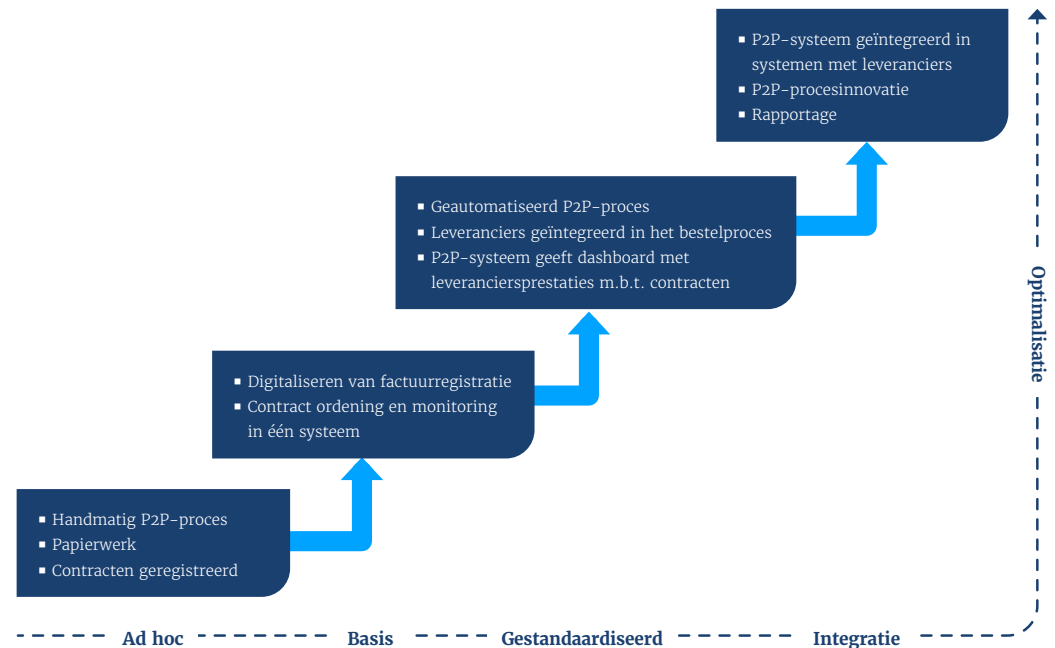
- P2P-systeem geïntegreerd in systemen met leveranciers
- P2P-procesinnovatie
- Rapportage

- Geautomatiseerd P2P-proces
- Leveranciers geïntegreerd in het bestelproces
- P2P-systeem geeft dashboard met leveranciersprestaties m.b.t. contracten

- Digitaliseren van factuurregistratie
- Contract ordening en monitoring in één systeem

- Handmatig P2P-proces
- Papierwerk
- Contracten geregistreerd

Optimalisatie

Ad hoc
Basis
Gestandaardiseerd
Integratie